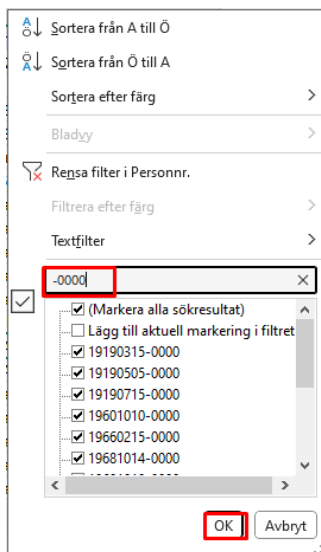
Sortera från A till Ö
Sortera från Ö till A
Sortera efter färg
Bladvy
Rensa filter i Personnr.
Filtrera efter färg
Textfilter
-0000
(Markera alla sökresultat)
Lägg till aktuell markering i filtret
19190315-0000
19190505-0000
19190715-0000
19601010-0000
19660215-0000
19681014-0000
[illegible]
OK
Avbryt